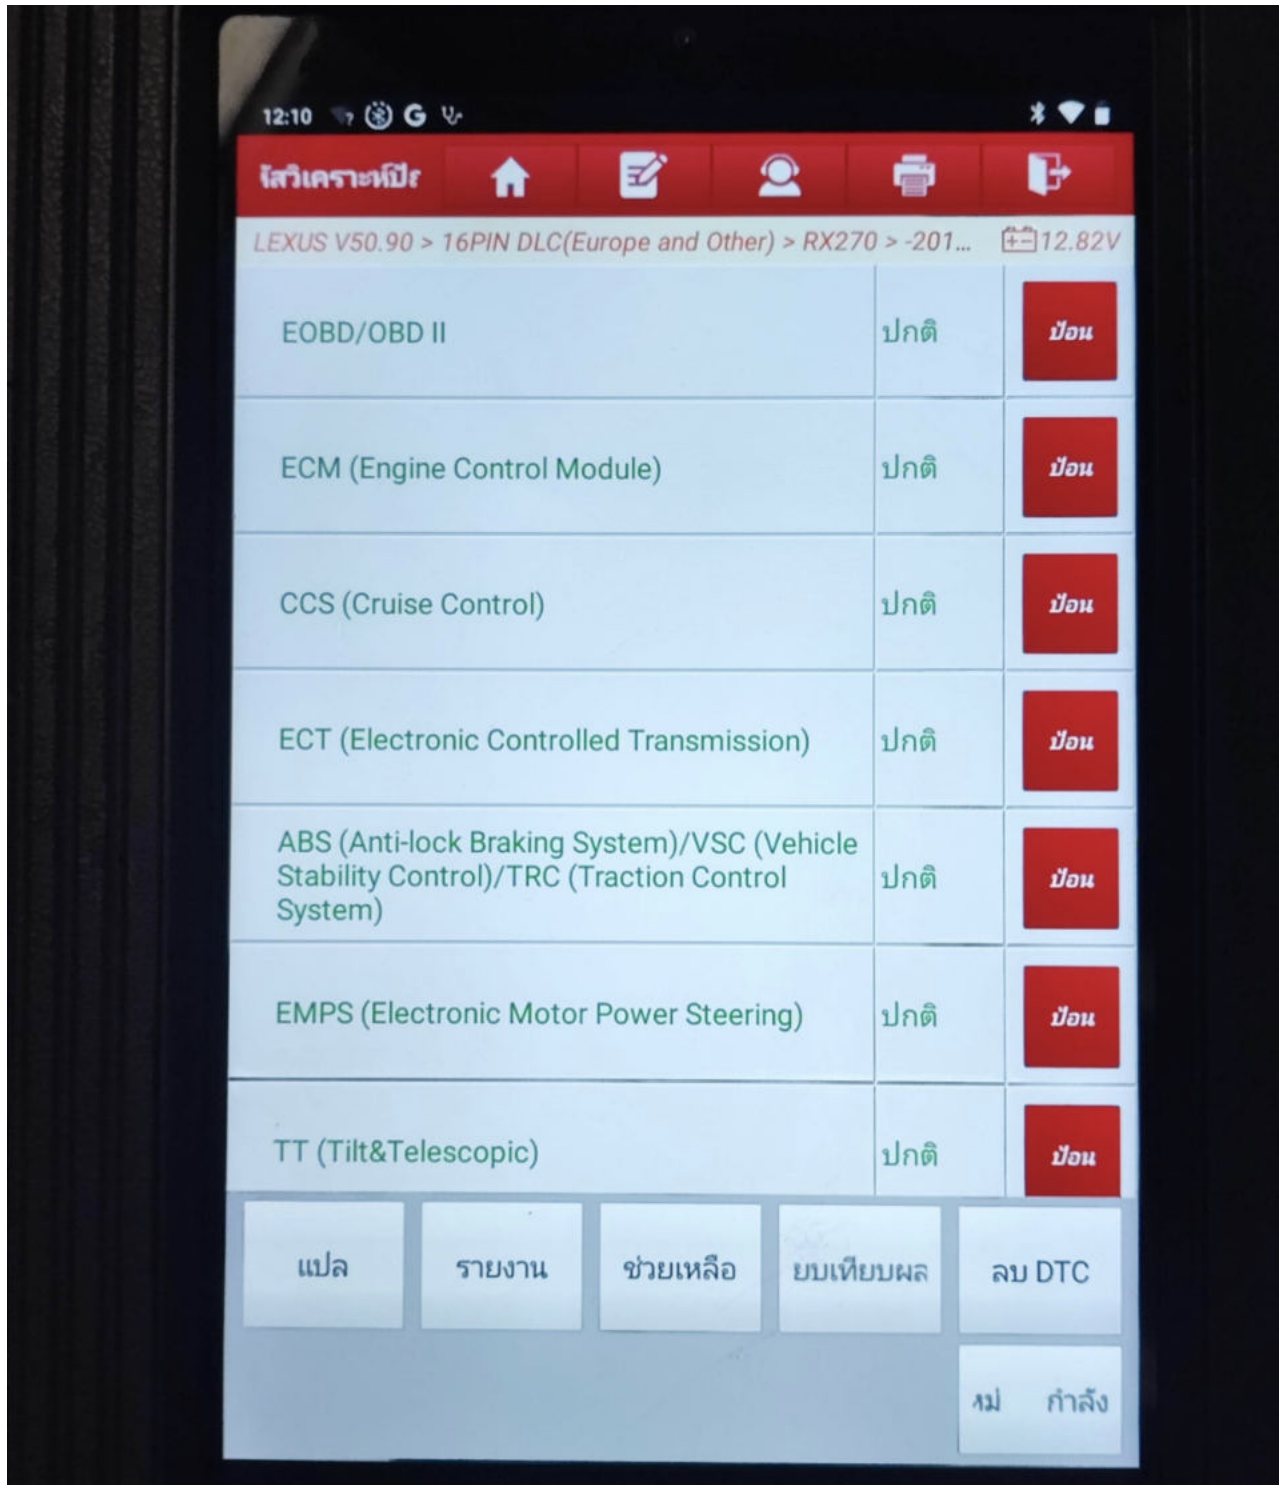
12:10

โสวิเคราะห์ปีะ

LEXUS V50.90 > 16PIN DLC(Europe and Other) > RX270 > -201... 12.82V

| | | |
|---|---|---|
| EOBD/OBD II | ปกติ | ป้อน |
| ECM (Engine Control Module) | ปกติ | ป้อน |
| CCS (Cruise Control) | ปกติ | ป้อน |
| ECT (Electronic Controlled Transmission) | ปกติ | ป้อน |
| ABS (Anti-lock Braking System)/VSC (Vehicle Stability Control)/TRC (Traction Control System) | ปกติ | ป้อน |
| EMPS (Electronic Motor Power Steering) | ปกติ | ป้อน |
| TT (Tilt&Telescopic) | ปกติ | ป้อน |

แปล รายงาน ช่วยเหลือ ยบเทียบผล ลบ DTC

ม่ กำลัง